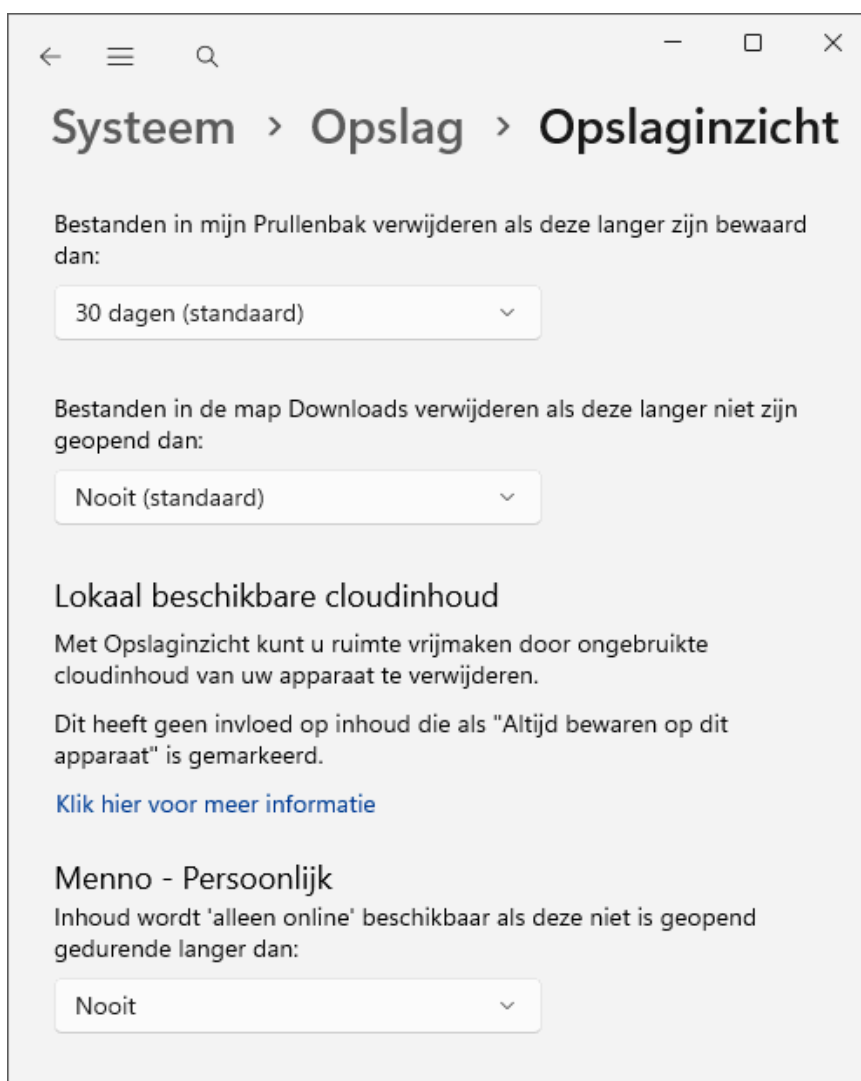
Systeem › Opslag › Opslaginzicht

Bestanden in mijn Prullenbak verwijderen als deze langer zijn bewaard dan:

30 dagen (standaard)

Bestanden in de map Downloads verwijderen als deze langer niet zijn geopend dan:

Nooit (standaard)

Lokaal beschikbare cloudinhoud

Met Opslaginzicht kunt u ruimte vrijmaken door ongebruikte cloudinhoud van uw apparaat te verwijderen.

Dit heeft geen invloed op inhoud die als "Altijd bewaren op dit apparaat" is gemarkeerd.

Klik hier voor meer informatie

Menno - Persoonlijk

Inhoud wordt 'alleen online' beschikbaar als deze niet is geopend gedurende langer dan:

Nooit